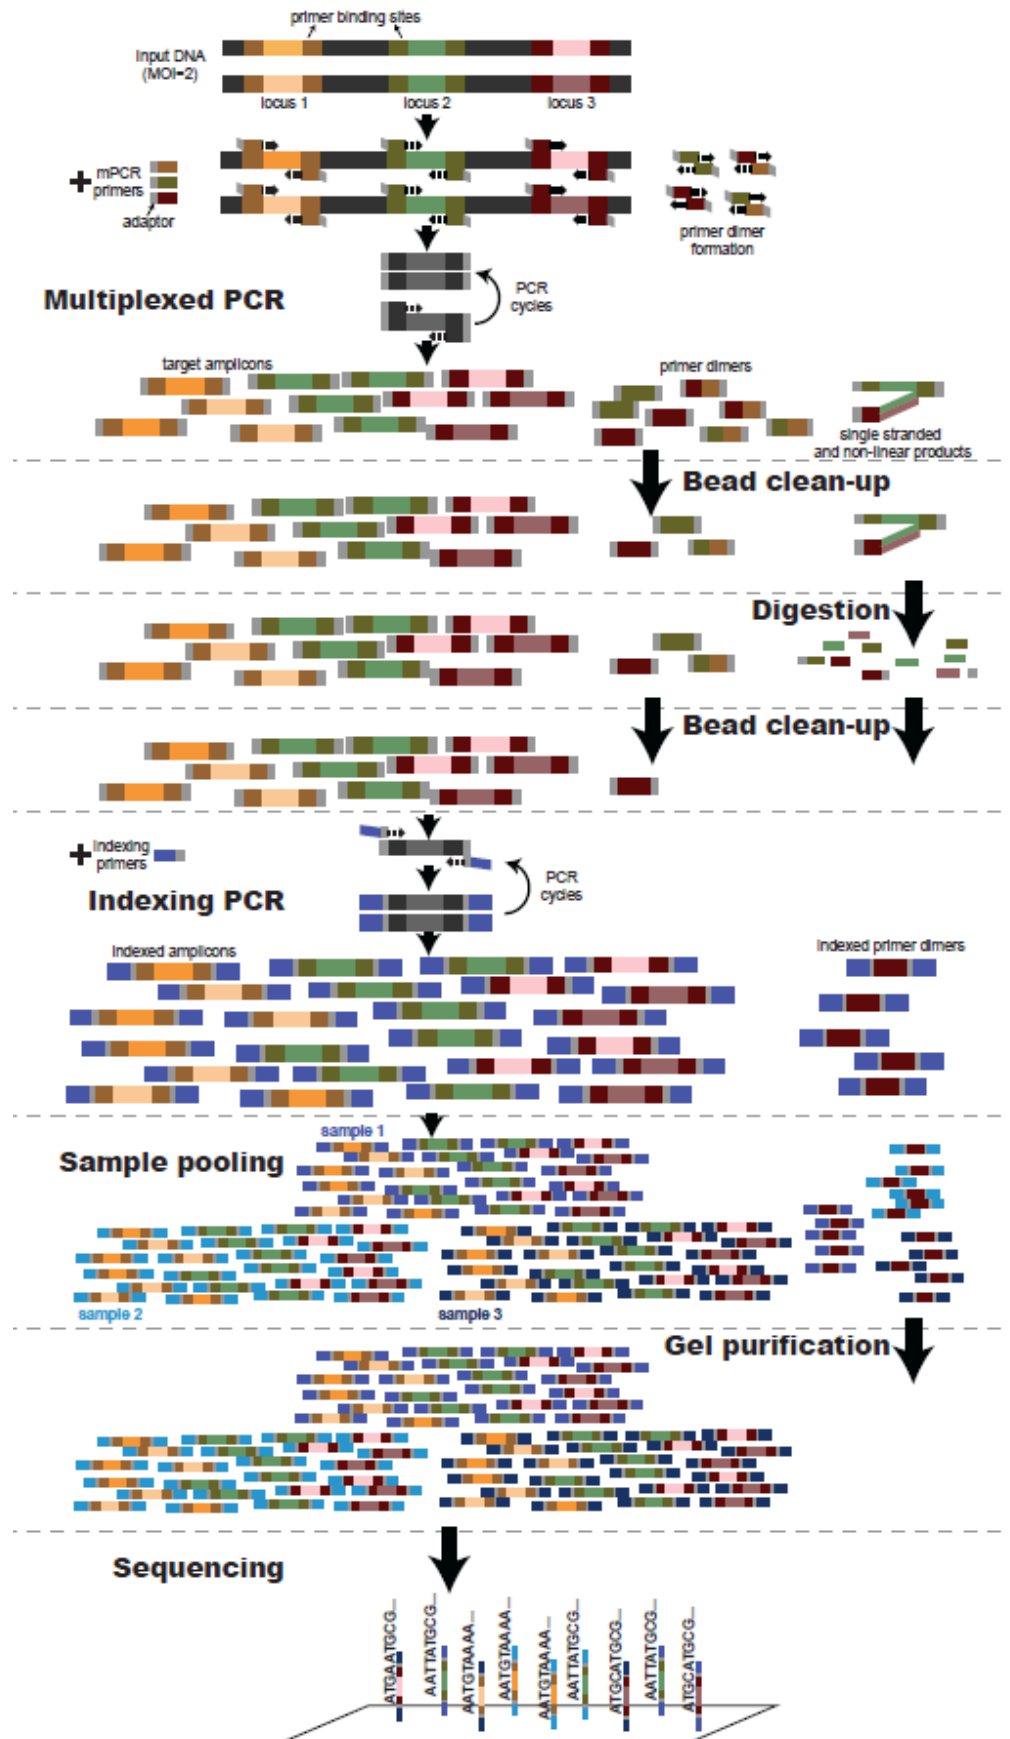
primer binding sites

Input DNA (MOI=2)

locus 1

locus 2

locus 3

+ mPCR primers

adaptor

primer dimer formation

Multiplexed PCR

PCR cycles

target amplicons

primer dimers

single stranded and non-linear products

Bead clean-up

Digestion

Bead clean-up

+ indexing primers

Indexing PCR

PCR cycles

indexed amplicons

indexed primer dimers

sample 1

Sample pooling

sample 2

sample 3

Gel purification

Sequencing

ATGAATGCG...

AATTATGCG...

AATGTAAAA...

AATGTAAAA...

ATGTAAAA...

AATTATGCG...

ATGCATGCG...

AATTATGCG...

ATGCATGCG...